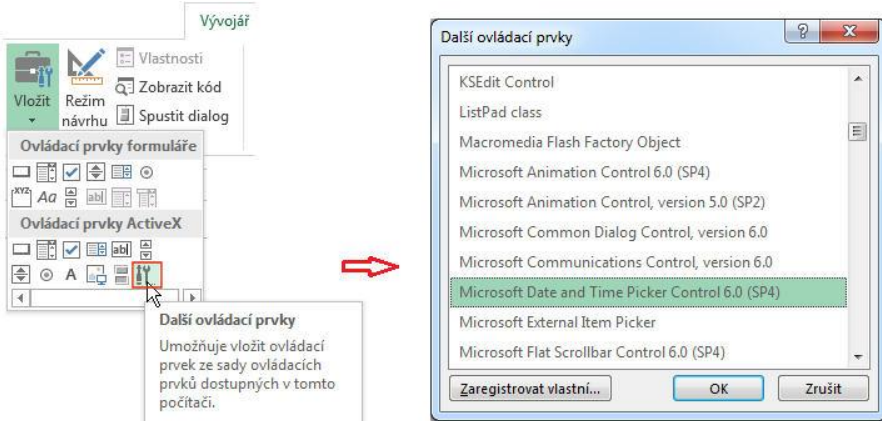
Vývojář

Vložit

Režim návrhu

Vlastnosti

Zobrazit kód

Spustit dialog

Ovládací prvky formuláře

Aa

abl

Ovládací prvky ActiveX

abl

A

Další ovládací prvky

Umožňuje vložit ovládací prvek ze sady ovládacích prvků dostupných v tomto počítači.

Další ovládací prvky

?

X

KSEdit Control

ListPad class

Macromedia Flash Factory Object

Microsoft Animation Control 6.0 (SP4)

Microsoft Animation Control, version 5.0 (SP2)

Microsoft Common Dialog Control, version 6.0

Microsoft Communications Control, version 6.0

Microsoft Date and Time Picker Control 6.0 (SP4)

Microsoft External Item Picker

Microsoft Flat Scrollbar Control 6.0 (SP4)

Zaregistrovat vlastní...

OK

Zrušit